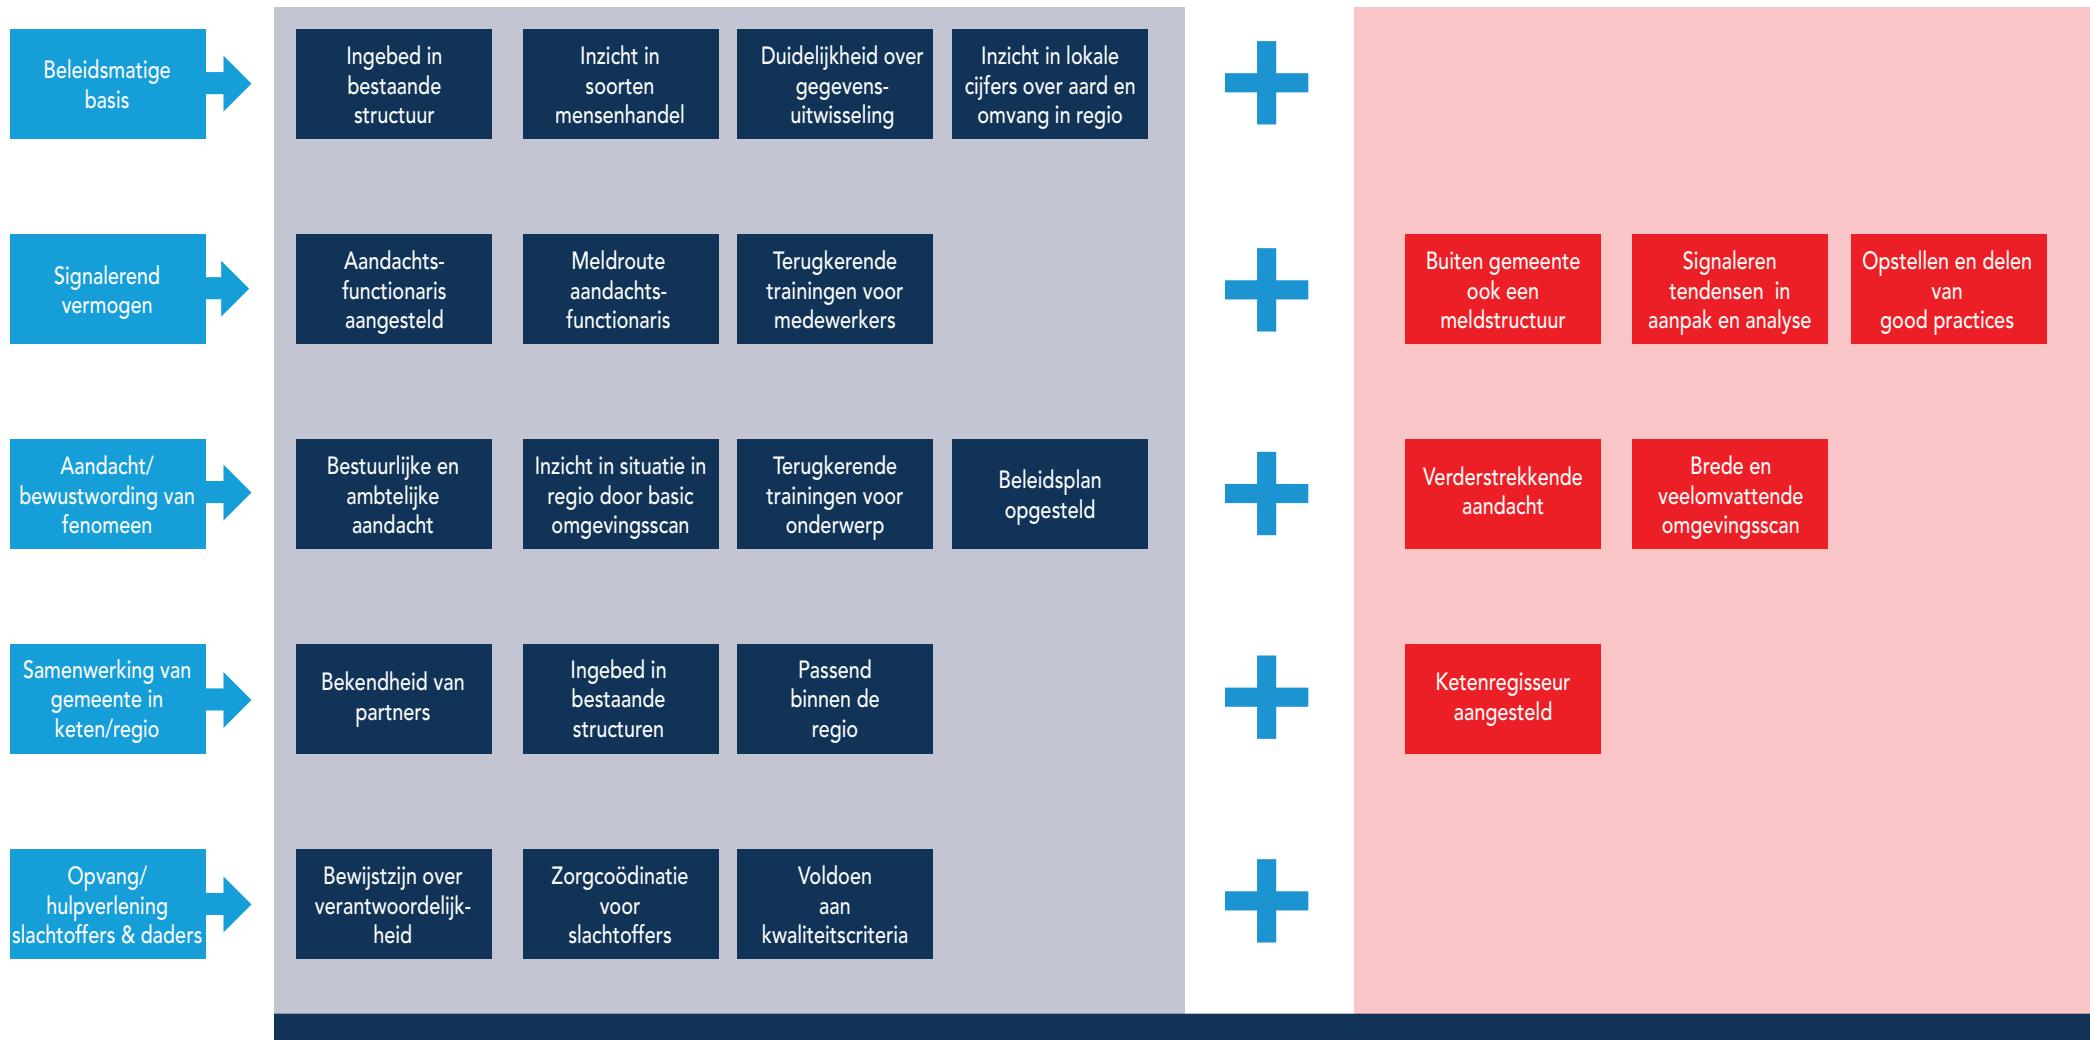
Beleidsmatige basis

Ingebed in bestaande structuur

Inzicht in soorten mensenhandel

Duidelijkheid over gegevens-uitwisseling

Inzicht in lokale cijfers over aard en omvang in regio

Signalerend vermogen

Aandachts-functionaris aangesteld

Meldroute aandachts-functionaris

Terugkerende trainingen voor medewerkers

Buiten gemeente ook een meldstructuur

Signaleren tendensen in aanpak en analyse

Opstellen en delen van good practices

Aandacht/ bewustwording van fenomeen

Bestuurlijke en ambtelijke aandacht

Inzicht in situatie in regio door basic omgevingsscan

Terugkerende trainingen voor onderwerp

Beleidsplan opgesteld

Verderstrekkende aandacht

Brede en veelomvattende omgevingsscan

Samenwerking van gemeente in keten/regio

Bekendheid van partners

Ingebed in bestaande structuren

Passend binnen de regio

Ketenregisseur aangesteld

Opvang/ hulpverlening slachtoffers & daders

Bewijstzijn over verantwoordelijk-heid

Zorgcoödinatie voor slachtoffers

Voldoen aan kwaliteitscriteria